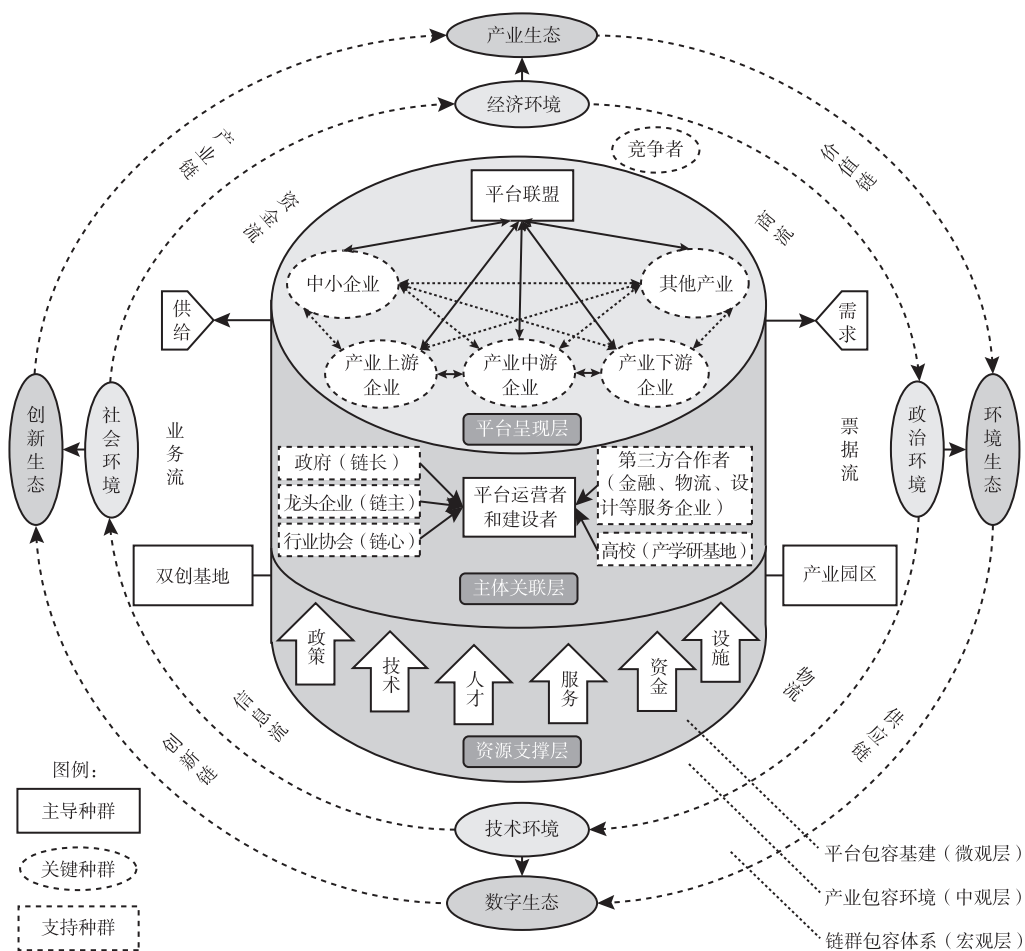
产业生态

经济环境

产业链

价值链

竞争者

资金流

商流

平台联盟

中小企业

其他产业

供给

需求

产业上游企业

产业中游企业

产业下游企业

平台呈现层

创新生态

社会环境

业务流

票据流

政治环境

环境生态

政府（链长）

龙头企业（链主）

行业协会（链心）

平台运营者和建设者

第三方合作者（金融、物流、设计等服务企业）

高校（产学研基地）

双创基地

主体关联层

产业园区

政策

技术

人才

服务

资金

设施

信息流

物流

供应链

创新链

资源支撑层

图例：

主导种群

关键种群

支持种群

技术环境

数字生态

平台包容基建（微观层）

产业包容环境（中观层）

链群包容体系（宏观层）